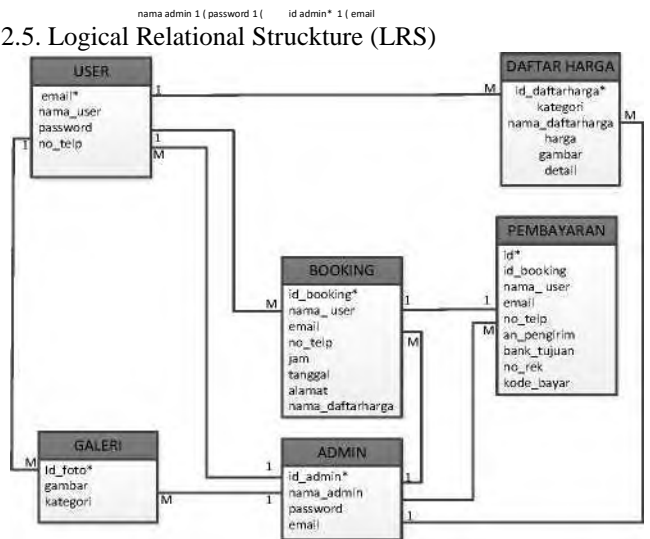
nama admin 1 ( password 1 ( id admin* 1 ( email

2.5. Logical Relational Struckture (LRS)

USER
email*
nama_user
password
no_telp

DAFTAR HARGA
id_daftarharga*
kategori
nama_daftarharga
harga
gambar
detail

PEMBAYARAN
id*
id_booking
nama_ user
email
no_telp
an_pengirim
bank_tujuan
no_rek
kode_bayar

BOOKING
id_booking*
nama_ user
email
no_telp
jam
tanggal
alamat
nama_daftarharga

GALERI
id_foto*
gambar
kategori

ADMIN
id_admin*
nama_admin
password
email

1
M
1
M
1
M
1
1
M
M
M
1
1
M
1
1